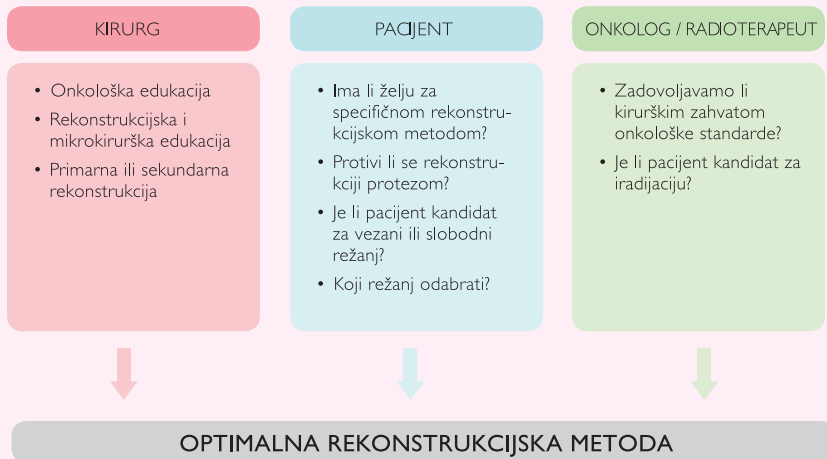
KIRURG

• Onkološka edukacija
• Rekonstrukcijska i mikrokirurška edukacija
• Primarna ili sekundarna rekonstrukcija

PACIJENT

• Ima li želju za specifičnom rekonstrukcijskom metodom?
• Protivi li se rekonstrukciji protezom?
• Je li pacijent kandidat za vezani ili slobodni režanj?
• Koji režanj odabrati?

ONKOLOG / RADIOTERAPEUT

• Zadovoljavamo li kirurškim zahvatom onkološke standarde?
• Je li pacijent kandidat za iradijaciju?

OPTIMALNA REKONSTRUKCIJSKA METODA